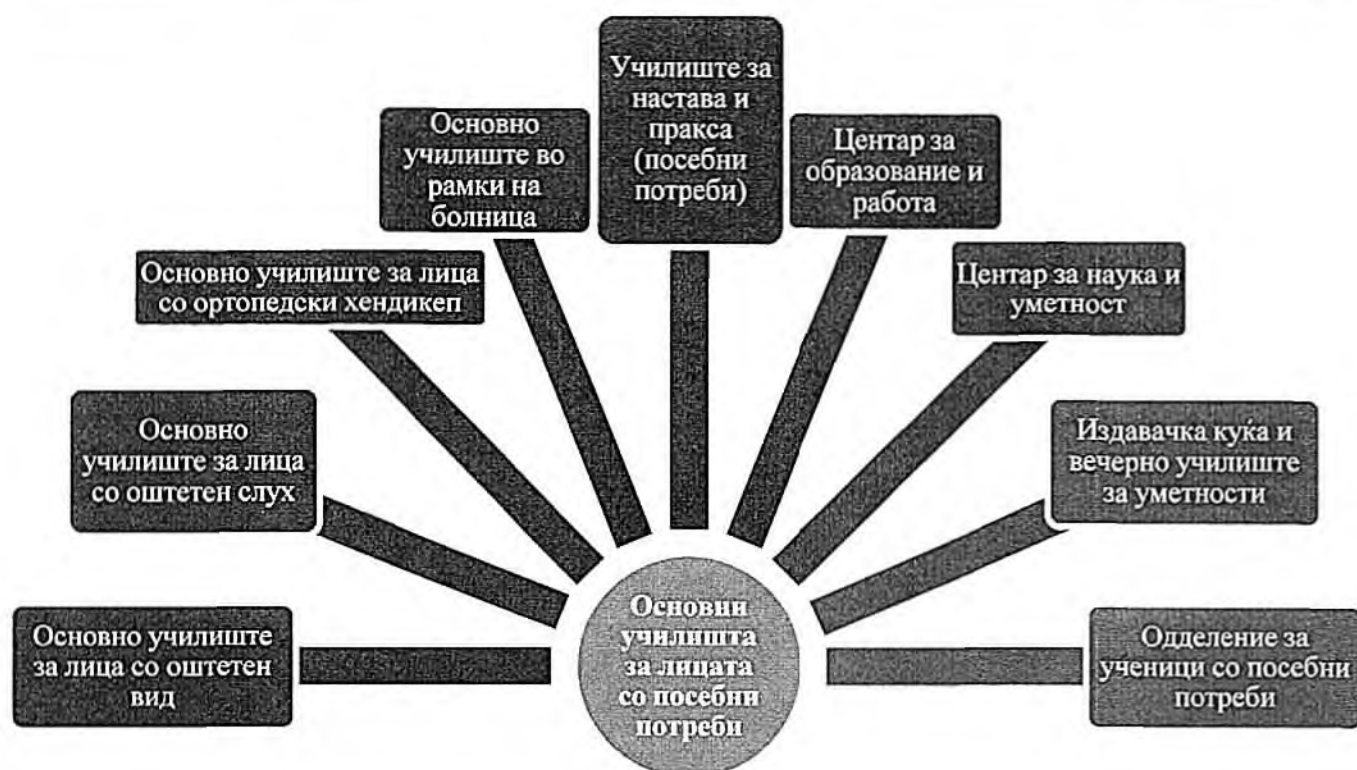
Училиште за настава и пракса (посебни потреби)

Основно училиште во рамки на болница

Центар за образование и работа

Основно училиште за лица со ортопедски хендикеп

Центар за наука и уметност

Основно училиште за лица со оштетен слух

Издавачка куќа и вечерно училиште за уметности

Основно училиште за лица со оштетен вид

Основни училишта за лицата со посебни потреби

Одделение за ученици со посебни потреби